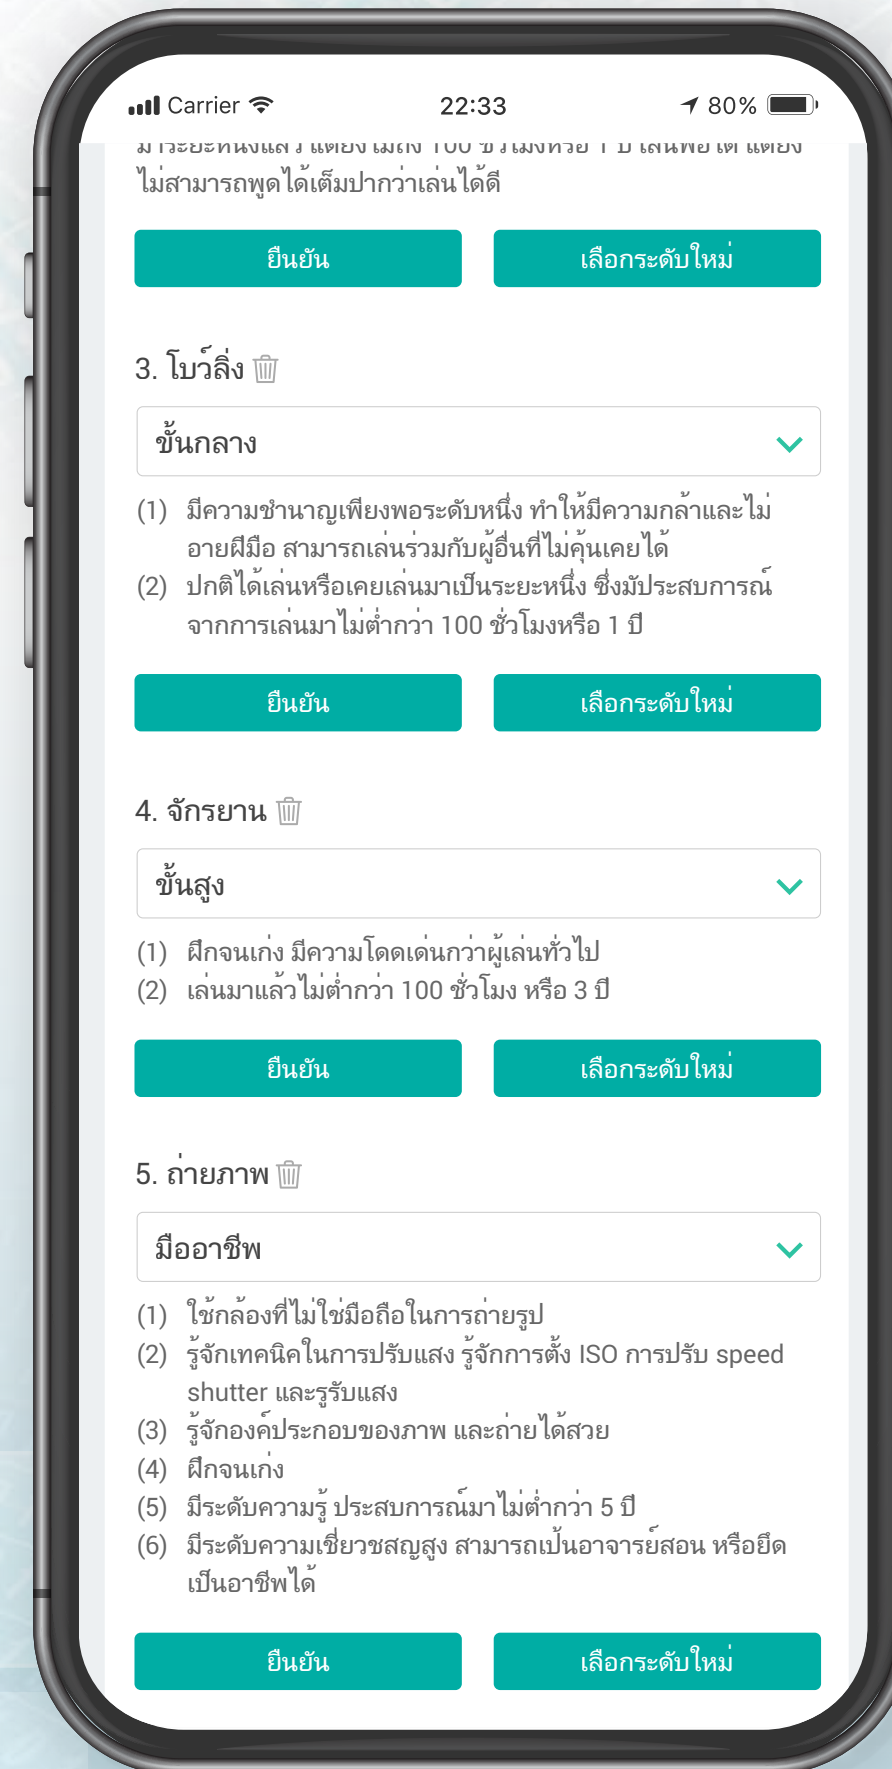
Carrier 22:33 80%

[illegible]
ไม่สามารถพูดได้เต็มปากว่าเล่นได้ดี

ยืนยัน เลือกระดับใหม่

3. โบว์ลิ่ง

ขั้นกลาง

(1) มีความชำนาญเพียงพอระดับหนึ่ง ทำให้มีความกล้าและไม่อายฝีมือ สามารถเล่นร่วมกับผู้อื่นที่ไม่คุ้นเคยได้
(2) ปกติได้เล่นหรือเคยเล่นมาเป็นระยะหนึ่ง ซึ่งมีประสบการณ์จากการเล่นมาไม่ต่ำกว่า 100 ชั่วโมงหรือ 1 ปี

ยืนยัน เลือกระดับใหม่

4. จักรยาน

ขั้นสูง

(1) ฝึกจนเก่ง มีความโดดเด่นกว่าผู้เล่นทั่วไป
(2) เล่นมาแล้วไม่ต่ำกว่า 100 ชั่วโมง หรือ 3 ปี

ยืนยัน เลือกระดับใหม่

5. ถ่ายภาพ

มืออาชีพ

(1) ใช้กล้องที่ไม่ใช่มือถือในการถ่ายรูป
(2) รู้จักเทคนิคในการปรับแสง รู้จักการตั้ง ISO การปรับ speed shutter และรูรับแสง
(3) รู้จักองค์ประกอบของภาพ และถ่ายได้สวย
(4) ฝึกจนเก่ง
(5) มีระดับความรู้ ประสบการณ์มาไม่ต่ำกว่า 5 ปี
(6) มีระดับความเชี่ยวชสญสูง สามารถเป็นอาจารย์สอน หรือยึดเป็นอาชีพได้

ยืนยัน เลือกระดับใหม่